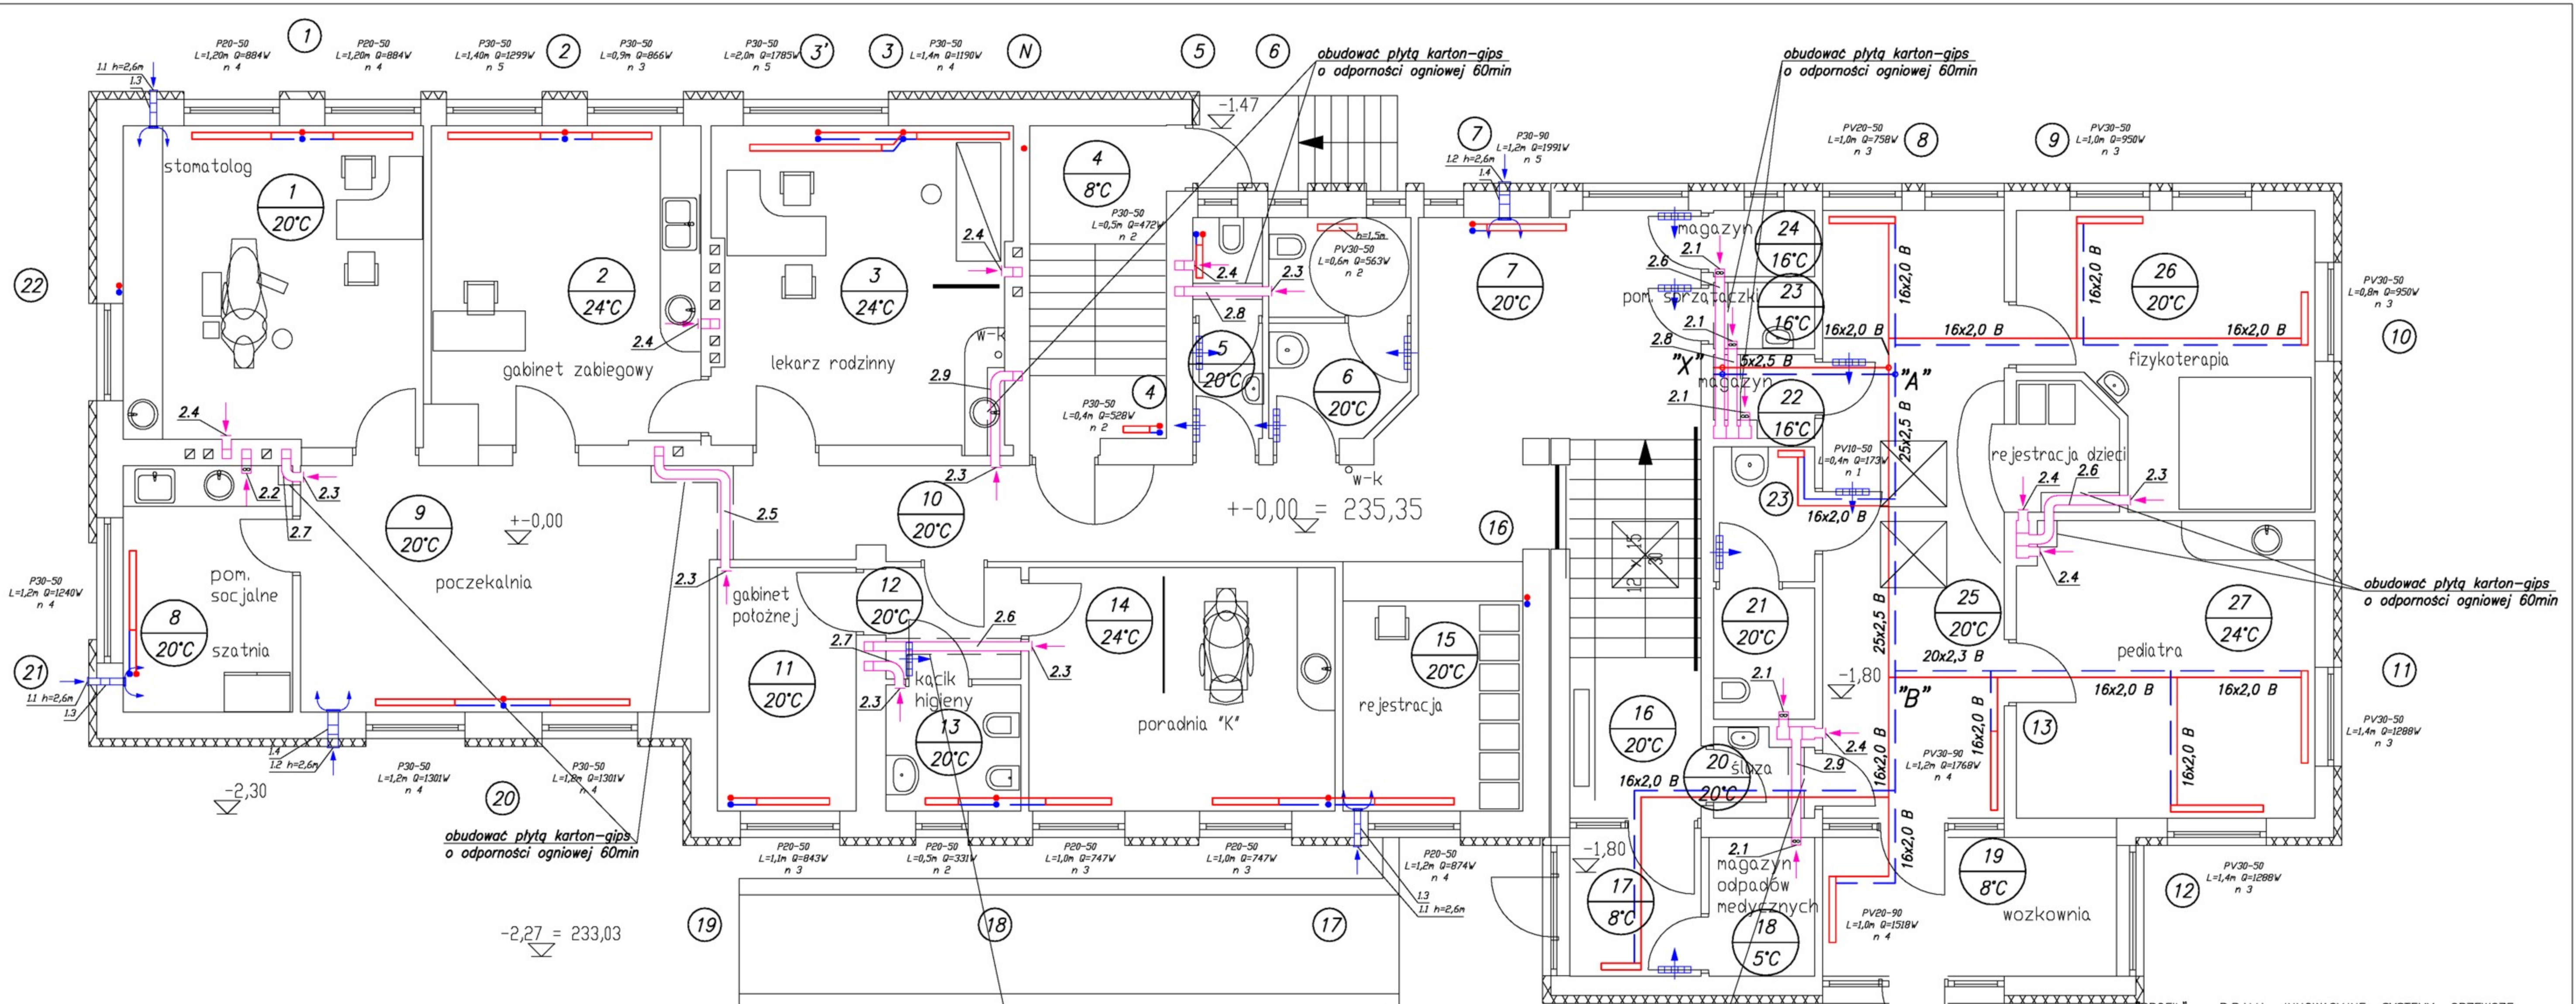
1 2 3' 3 N 5 6

P20-50 L=1,20m Q=884W n 4
P20-50 L=1,20m Q=884W n 4
P30-50 L=1,40m Q=1299W n 5
P30-50 L=0,9m Q=866W n 3
P30-50 L=2,0m Q=1785W n 5
P30-50 L=1,4m Q=1190W n 4

obudować płytą karton-gips o odporności ogniowej 60min

obudować płytą karton-gips o odporności ogniowej 60min

1.1 h=2,6m
1.3

-1,47

7
1.2 h=2,6m
1.4
P30-90 L=1,2m Q=1991W n 5

PV20-50 L=1,0m Q=758W n 3
8
9
PV30-50 L=1,0m Q=950W n 3

stomatolog
1
20°C

4
8°C

P30-50 L=0,5m Q=472W n 2

h=1,5m
PV30-50 L=0,6m Q=563W n 2

magazyn
24
16°C
2.1
2.6
pom. sprzątaczki
23
16°C
2.1
2.8

16x2,0 B
16x2,0 B
16x2,0 B
16x2,0 B
26
20°C

22

2
24°C

3
24°C

2.4
2.4
2.3
2.8

7
20°C

PV30-50 L=0,8m Q=950W n 3
10

gabinet zabiegowy
2.4
lekarz rodzinny
w-k
2.9
5
20°C
6
20°C
"X"
5x2,5 B
magazyn
"A"
fizykoterapia
2.1
22
16°C

2.4
P30-50 L=0,4m Q=528W n 2
4

w-k
PV10-50 L=0,4m Q=173W n 1
25x2,5 B
rejestracja dzieci
2.4
2.6
2.3

2.2
2.3
9
20°C
+-0,00
2.7
2.5
10
20°C
2.3

+-0,00 = 235,35
16
23
16x2,0 B

pom. socjalne
poczekalnia
2.3
gabinet położnej
12
20°C
2.6
14
24°C
15
20°C
21
20°C
25
20°C
27
24°C

obudować płytą karton-gips o odporności ogniowej 60min

P30-50 L=1,2m Q=1240W n 4
8
20°C
szatnia
2.7
2.3
kącik higieny
2.3
rejestracja
25x2,5 B
20x2,3 B
-1,80
pediatra

21
1.1 h=2,6m
1.3
11
20°C
13
20°C
poradnia "K"
16
20°C
2.1
"B"
16x2,0 B
16x2,0 B
11

1.4
1.2 h=2,6m
P30-50 L=1,2m Q=1301W n 4
P30-50 L=1,8m Q=1301W n 4
-2,30
20
2.4
2.9
20
20°C
śluza
16x2,0 B
16x2,0 B
PV30-90 L=1,2m Q=1768W n 4
13
16x2,0 B
16x2,0 B

PV30-50 L=1,4m Q=1288W n 3

obudować płytą karton-gips o odporności ogniowej 60min

P20-50 L=1,1m Q=843W n 3
P20-50 L=0,5m Q=331W n 2
P20-50 L=1,0m Q=747W n 3
P20-50 L=1,0m Q=747W n 3
P20-50 L=1,2m Q=874W n 4
1.3
1.1 h=2,6m

-1,80
2.1
magazyn odpadów medycznych
17
8°C
18
5°C
16x2,0 B
19
8°C
wozkownia
PV20-90 L=1,0m Q=1518W n 4
12
PV30-50 L=1,4m Q=1288W n 3

-2,27 = 233,03
19
18
17